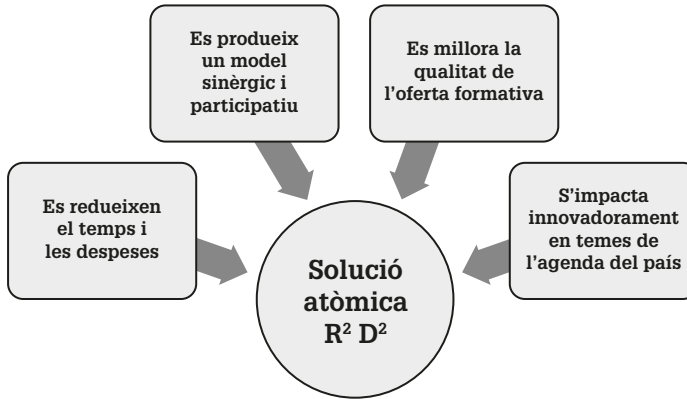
Es produeix un model sinèrgic i participatiu

Es millora la qualitat de l'oferta formativa

Es redueixen el temps i les despeses

S'impacta innovadorament en temes de l'agenda del país

Solució atòmica $R^2$ $D^2$